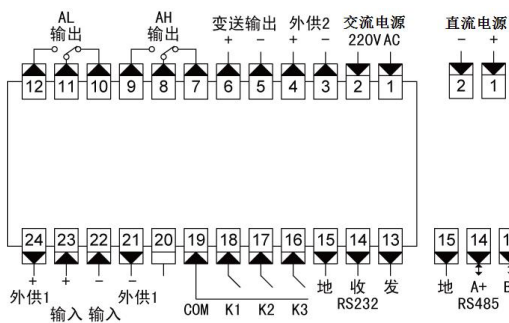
AL
输出

AH
输出

变送输出
+ −

外供2
+ −

交流电源
220VAC

直流电源
− +

12 11 10 9 8 7 6 5 4 3 2 1

2 1

24 23 22 21 20 19 18 17 16 15 14 13

15 14 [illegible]

+ + − −

外供1 输入 输入 外供1 COM K1 K2 K3 地 收 发

RS232

地 A+ B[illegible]

RS485